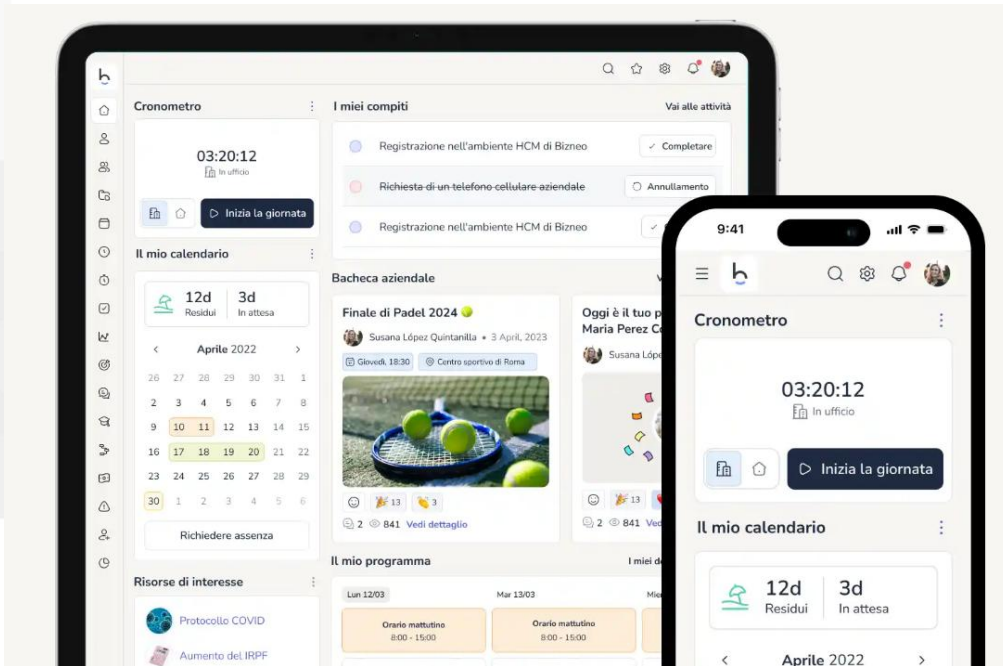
b

Cronometro

03:20:12
In ufficio

Inizia la giornata

Il mio calendario

12d
Residui

3d
In attesa

Aprile 2022

| | | | | | | |
|---|---|---|---|---|---|---|
| 26 | 27 | 28 | 29 | 30 | 31 | 1 |
| 2 | 3 | 4 | 5 | 6 | 7 | 8 |
| 9 | 10 | 11 | 12 | 13 | 14 | 15 |
| 16 | 17 | 18 | 19 | 20 | 21 | 22 |
| 23 | 24 | 25 | 26 | 27 | 28 | 29 |
| 30 | 1 | 2 | 3 | 4 | 5 | 6 |

Richiedere assenza

Risorse di interesse

Protocollo COVID

Aumento del IRPF

I miei compiti

Vai alle attività

Registrazione nell'ambiente HCM di Bizneo

Completare

Richiesta di un telefono cellulare aziendale

Annullamento

Registrazione nell'ambiente HCM di Bizneo

Bacheca aziendale

Finale di Padel 2024

Susana López Quintanilla • 3 April, 2023

Giovedì, 18:30

Centro sportivo di Roma

13 3

2 841 Vedi dettaglio

Oggi è il tuo p
Maria Perez C

Susana Lópe

13

2 841 Ved

Il mio programma

I miei d

Lun 12/03

Mar 13/03

Mie

Orario mattutino
8:00 - 15:00

Orario mattutino
8:00 - 15:00

9:41

b

Cronometro

03:20:12
In ufficio

Inizia la giornata

Il mio calendario

12d
Residui

3d
In attesa

Aprile 2022